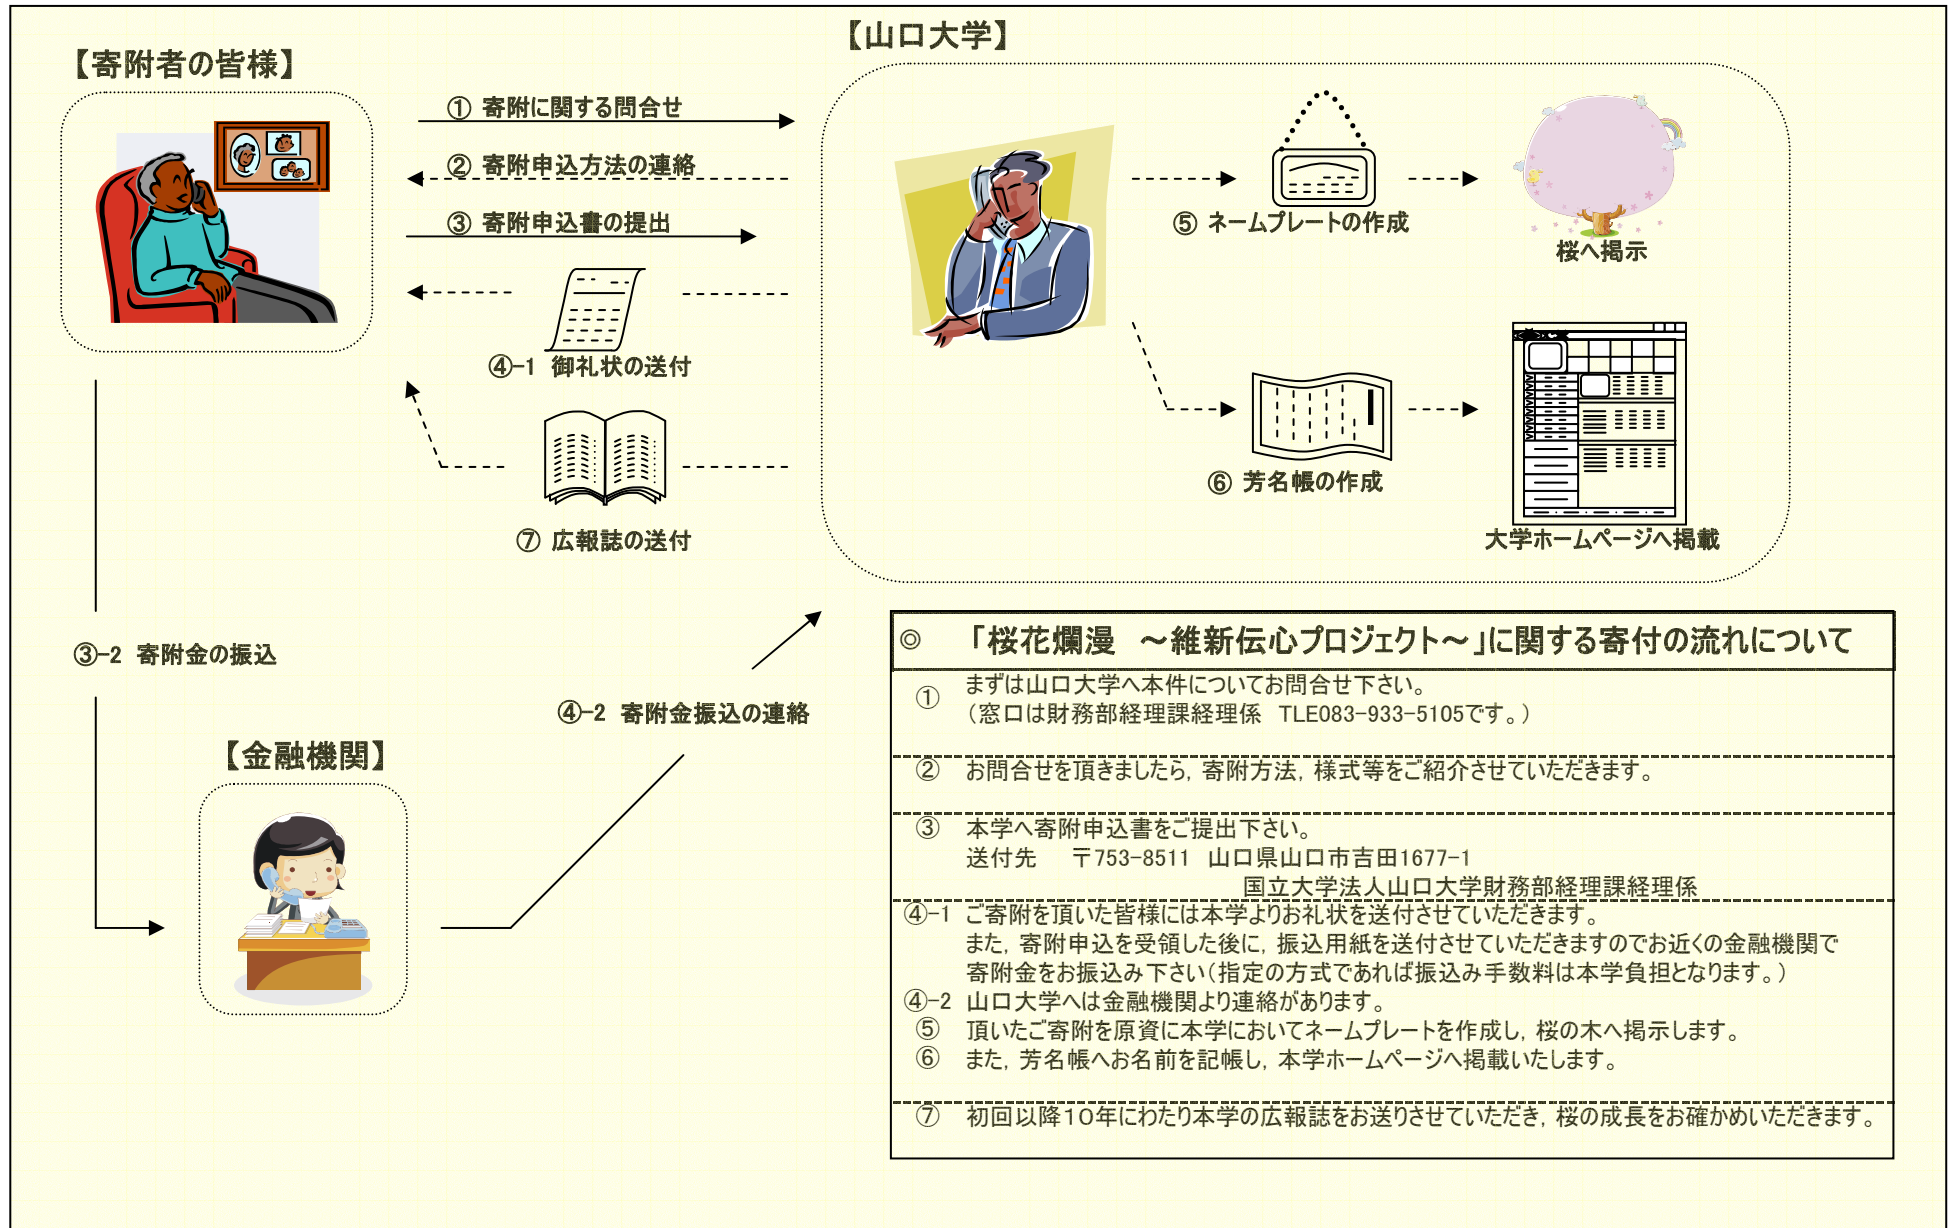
【寄附者の皆様】

【山口大学】

① 寄附に関する問合せ

② 寄附申込方法の連絡

③ 寄附申込書の提出

④-1 御礼状の送付

⑦ 広報誌の送付

⑤ ネームプレートの作成

桜へ掲示

⑥ 芳名帳の作成

大学ホームページへ掲載

③-2 寄附金の振込

【金融機関】

④-2 寄附金振込の連絡

◎ 「桜花爛漫 ～維新伝心プロジェクト～」に関する寄付の流れについて

① まずは山口大学へ本件についてお問合せ下さい。
（窓口は財務部経理課経理係 TLE083-933-5105です。）

② お問合せを頂きましたら，寄附方法，様式等をご紹介させていただきます。

③ 本学へ寄附申込書をご提出下さい。
送付先 〒753-8511 山口県山口市吉田1677-1
国立大学法人山口大学財務部経理課経理係

④-1 ご寄附を頂いた皆様には本学よりお礼状を送付させていただきます。
また，寄附申込を受領した後に，振込用紙を送付させていただきますのでお近くの金融機関で寄附金をお振込み下さい（指定の方式であれば振込み手数料は本学負担となります。）

④-2 山口大学へは金融機関より連絡があります。

⑤ 頂いたご寄附を原資に本学においてネームプレートを作成し，桜の木へ掲示します。

⑥ また，芳名帳へお名前を記帳し，本学ホームページへ掲載いたします。

⑦ 初回以降10年にわたり本学の広報誌をお送りさせていただき，桜の成長をお確かめいただきます。